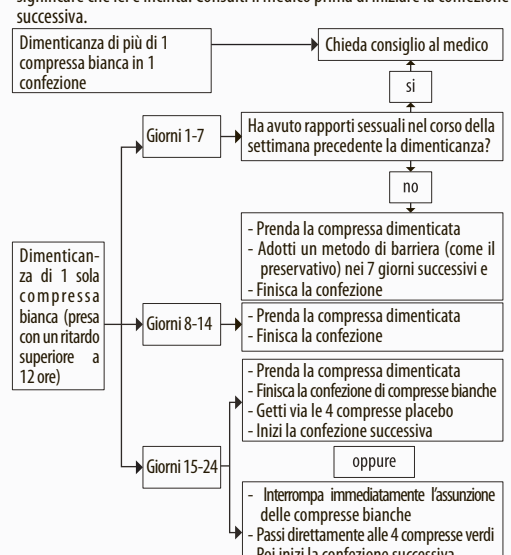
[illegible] successiva.

Dimenticanza di più di 1 compressa bianca in 1 confezione

Chieda consiglio al medico

si

Giorni 1-7

Ha avuto rapporti sessuali nel corso della settimana precedente la dimenticanza?

no

- Prenda la compressa dimenticata
- Adotti un metodo di barriera (come il preservativo) nei 7 giorni successivi e
- Finisca la confezione

Dimenticanza di 1 sola compressa bianca (presa con un ritardo superiore a 12 ore)

Giorni 8-14

- Prenda la compressa dimenticata
- Finisca la confezione

- Prenda la compressa dimenticata
- Finisca la confezione di compresse bianche
- Getti via le 4 compresse placebo
- Inizi la confezione successiva

Giorni 15-24

oppure

- Interrompa immediatamente l'assunzione delle compresse bianche
- Passi direttamente alle 4 compresse verdi
- Poi inizi la confezione successiva